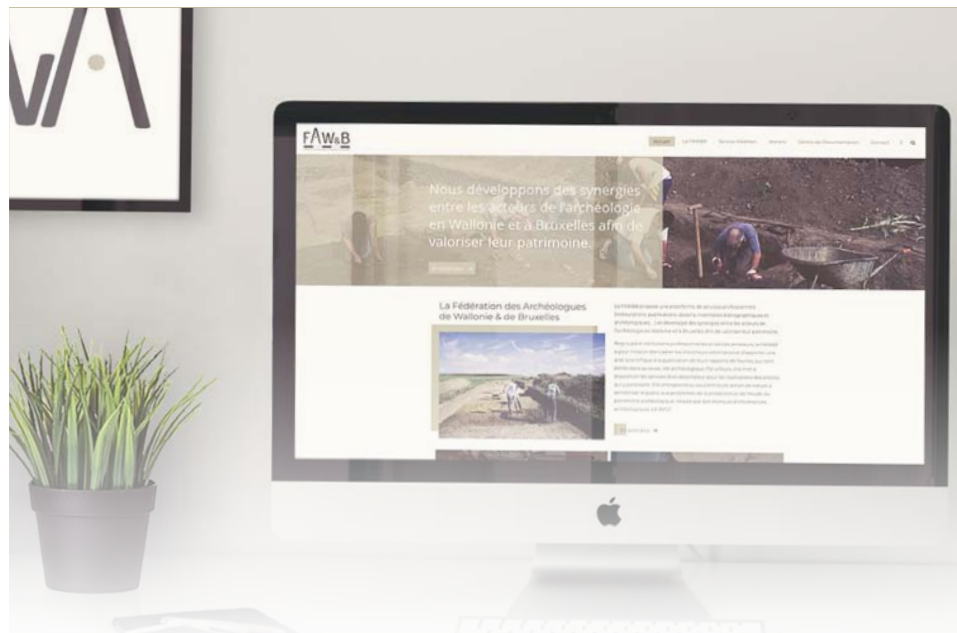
FAW&B

Accueil La FAW&B Service d'édition Ateliers Centre de Documentation Contact

Nous développons des synergies entre les acteurs de l'archéologie en Wallonie et à Bruxelles afin de valoriser leur patrimoine.

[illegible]

La Fédération des Archéologues de Wallonie & de Bruxelles

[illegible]

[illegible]